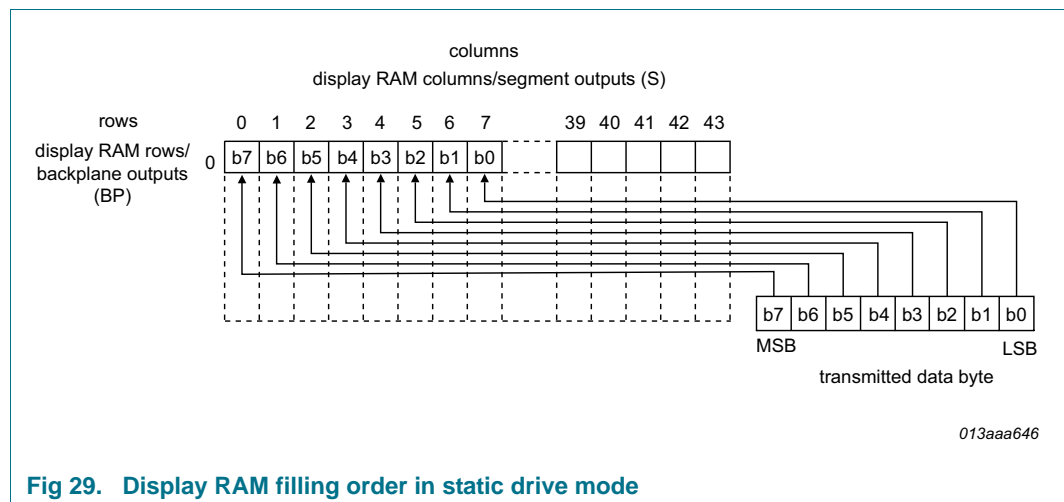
columns
display RAM columns/segment outputs (S)

rows

display RAM rows/ backplane outputs (BP)

| | 0 | 1 | 2 | 3 | 4 | 5 | 6 | 7 | | 39 | 40 | 41 | 42 | 43 |
|---|---|---|---|---|---|---|---|---|---|---|---|---|---|---|
| 0 | b7 | b6 | b5 | b4 | b3 | b2 | b1 | b0 | | | | | | |

| b7 | b6 | b5 | b4 | b3 | b2 | b1 | b0 |
|---|---|---|---|---|---|---|---|

MSB

LSB

transmitted data byte

013aaa646

Fig 29. Display RAM filling order in static drive mode